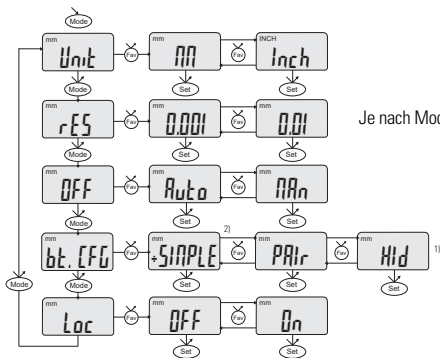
Mode

mm
Unit
Fav
mm
MM
Fav
INCH
Inch
Mode
Set
Set

mm
rES
Fav
mm
0.001
Fav
mm
0.01
Mode
Set
Set

Je nach Mod

OFF
Fav
mm
Auto
mm
MAn
Mode
Set
Set

bt. CFG
Fav
mm
SIMPLE
2)
Fav
mm
PAIr
Fav
mm
HId
1)
Mode
Set
Set
Set

Mode

mm
Loc
Fav
mm
OFF
Fav
mm
On
Set
Set